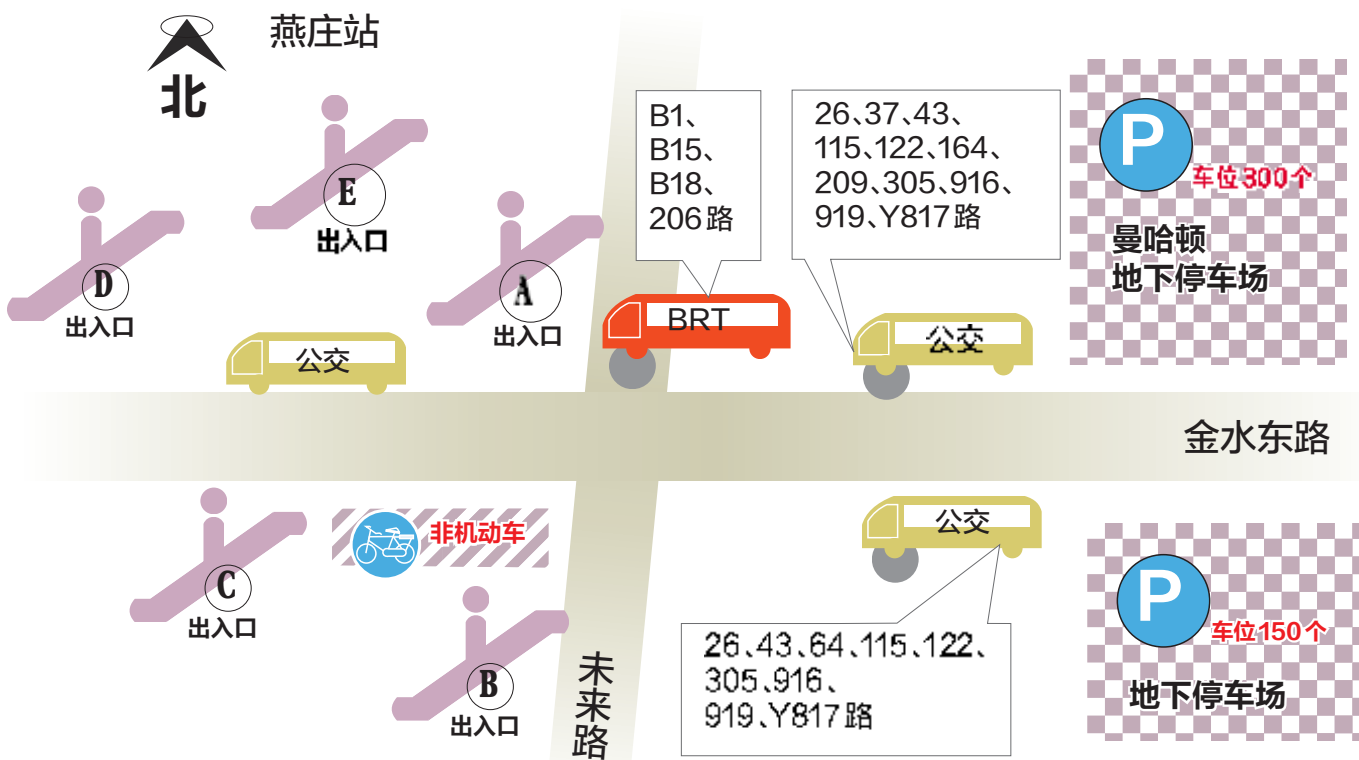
燕庄站

北

E
出入口

D
出入口

A
出入口

公交

B1、
B15、
B18、
206路

BRT

26、37、43、
115、122、164、
209、305、916、
919、Y817路

公交

P
车位300个
曼哈顿
地下停车场

金水东路

C
出入口

非机动车

B
出入口

未来路

公交

26、43、64、115、122、
305、916、
919、Y817路

P
车位150个
地下停车场